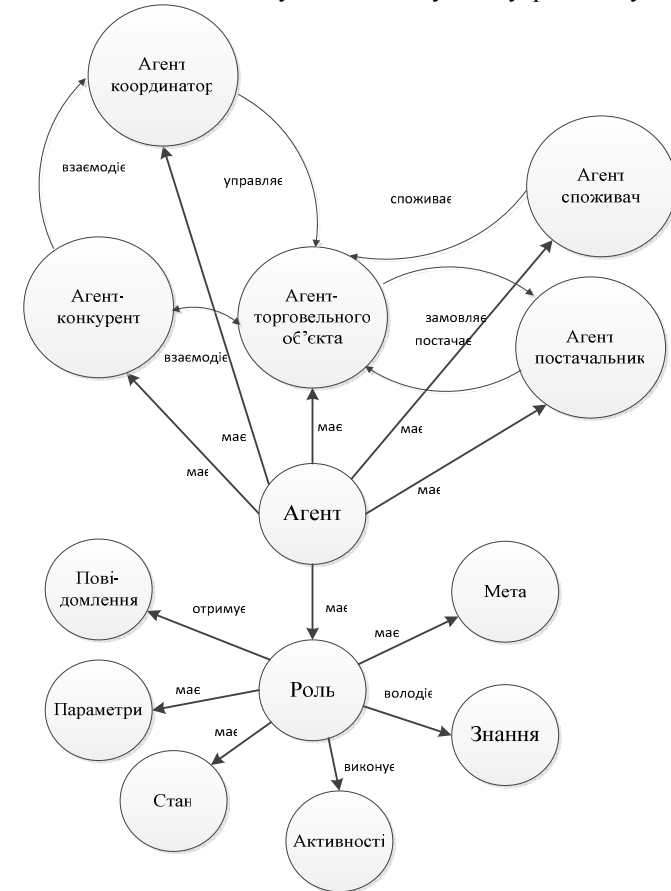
Агент координатор

взаємодіє

управляє

споживає

Агент споживач

Агент-конкурент

Агент-торговельного об'єкта

замовляє

постачає

Агент постачальник

взаємодіє

має

має

має

має

має

Агент

Пові-домлення

отримує

має

Мета

має

Роль

володіє

Параметри

має

Знання

виконує

Стан

Активності